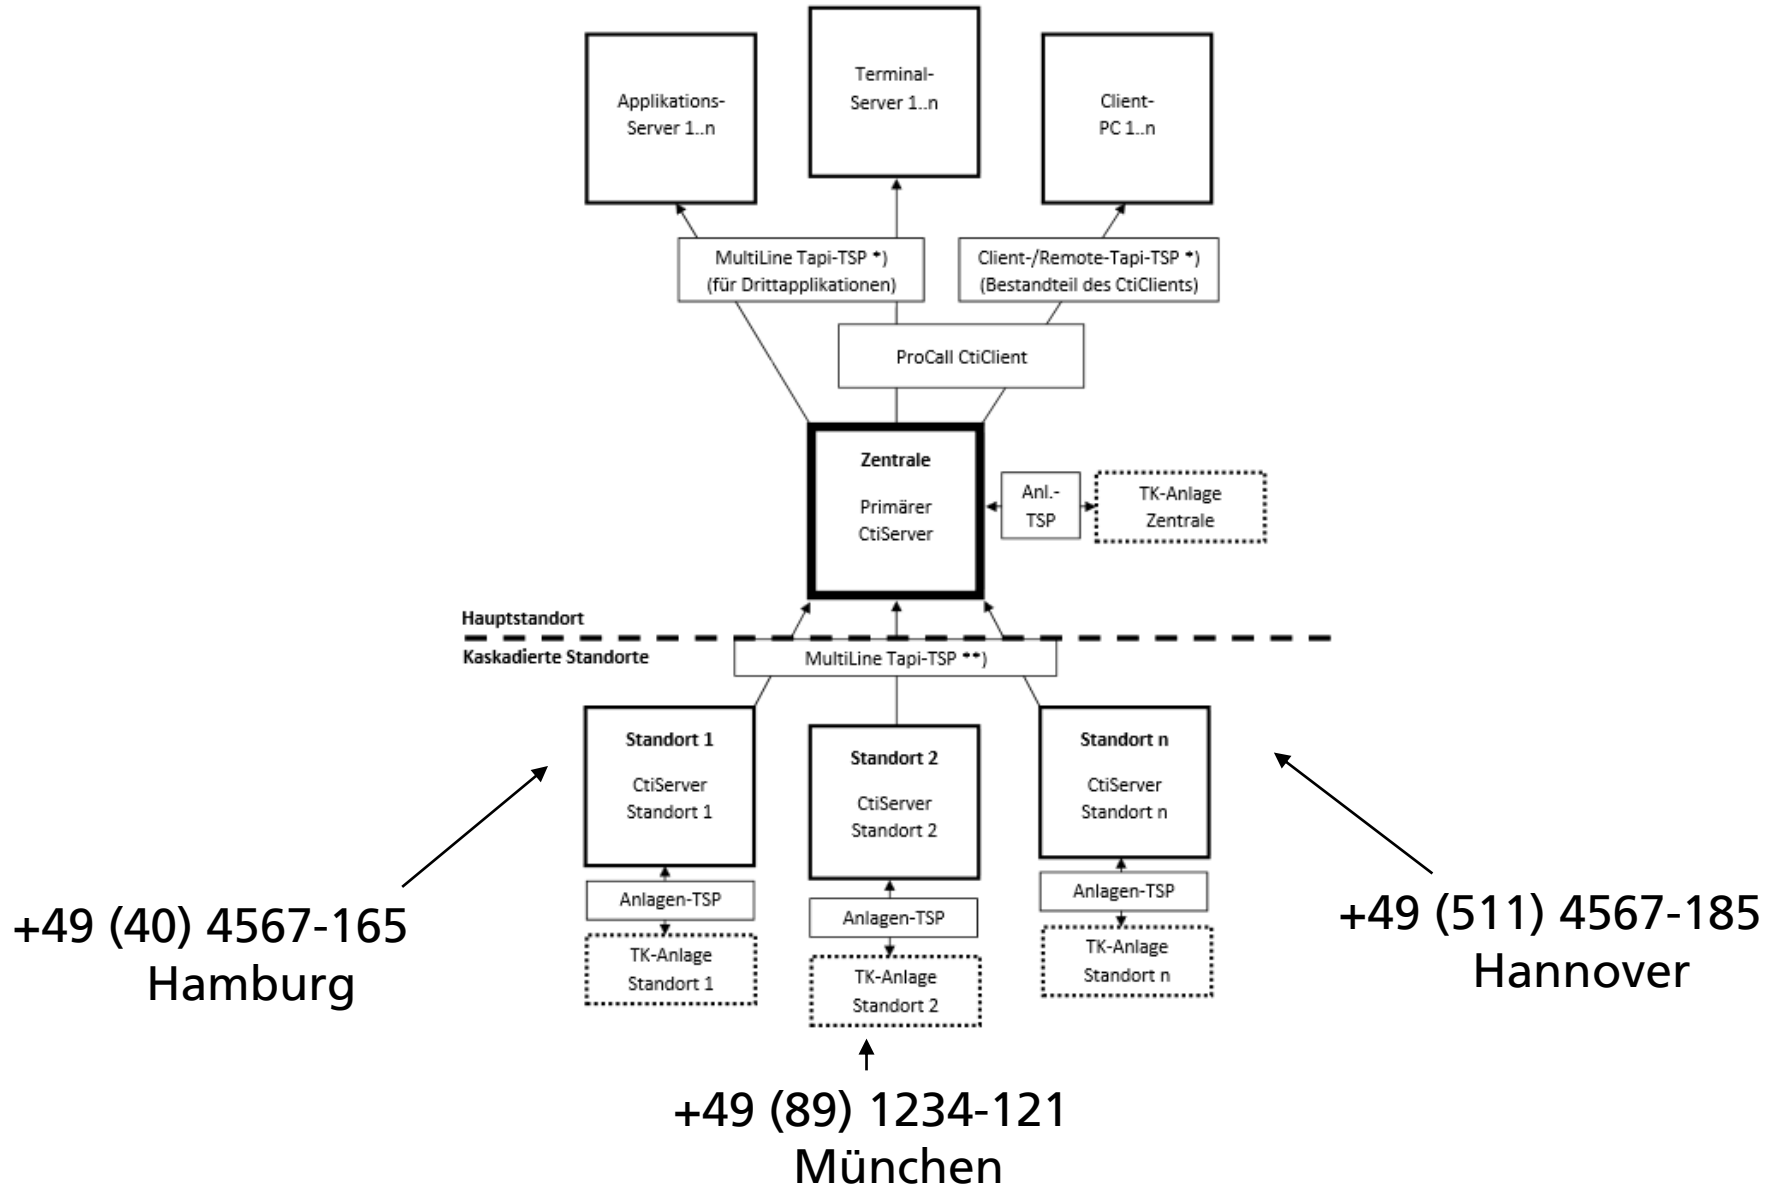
Applikations-Server 1..n

Terminal-Server 1..n

Client-PC 1..n

MultiLine Tapi-TSP *)
(für Drittapplikationen)

Client-/Remote-Tapi-TSP *)
(Bestandteil des CtiClients)

ProCall CtiClient

Zentrale

Primärer CtiServer

Anl.-TSP

TK-Anlage Zentrale

Hauptstandort

Kaskadierte Standorte

MultiLine Tapi-TSP **)

Standort 1

CtiServer Standort 1

Standort 2

CtiServer Standort 2

Standort n

CtiServer Standort n

Anlagen-TSP

TK-Anlage Standort 1

Anlagen-TSP

TK-Anlage Standort 2

Anlagen-TSP

TK-Anlage Standort n

+49 (40) 4567-165
Hamburg

+49 (511) 4567-185
Hannover

+49 (89) 1234-121
München